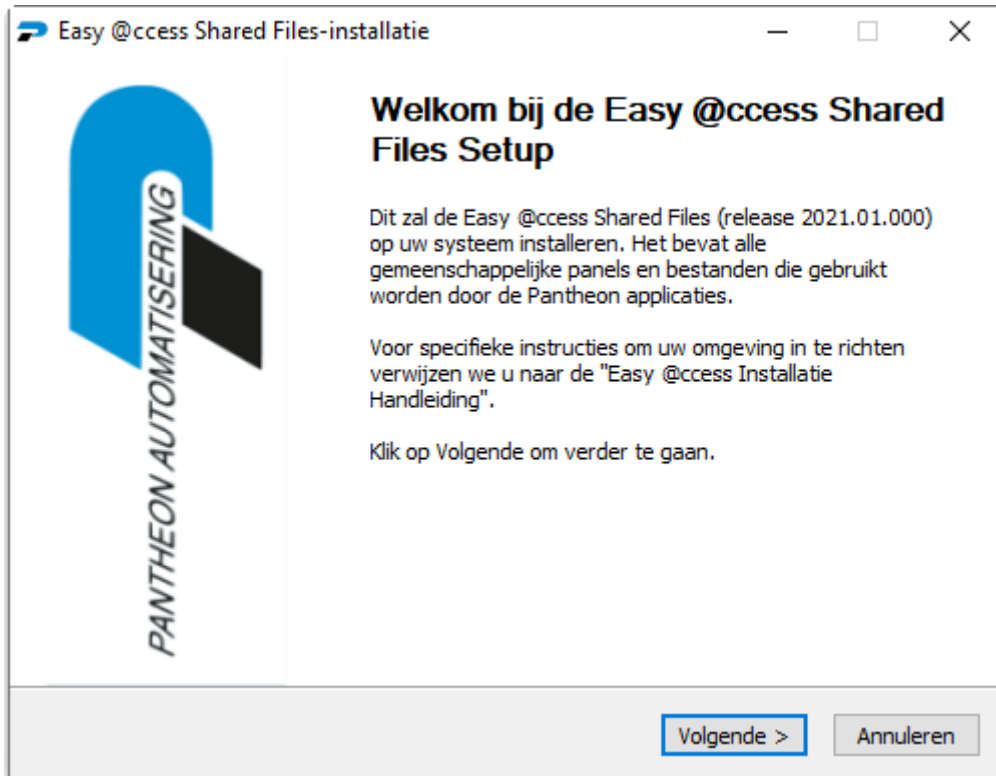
Easy @ccess Shared Files-installatie

PANTHEON AUTOMATISERING

Welkom bij de Easy @ccess Shared Files Setup

Dit zal de Easy @ccess Shared Files (release 2021.01.000) op uw systeem installeren. Het bevat alle gemeenschappelijke panels en bestanden die gebruikt worden door de Pantheon applicaties.

Voor specifieke instructies om uw omgeving in te richten verwijzen we u naar de "Easy @ccess Installatie Handleiding".

Klik op Volgende om verder te gaan.

Volgende >
Annuleren